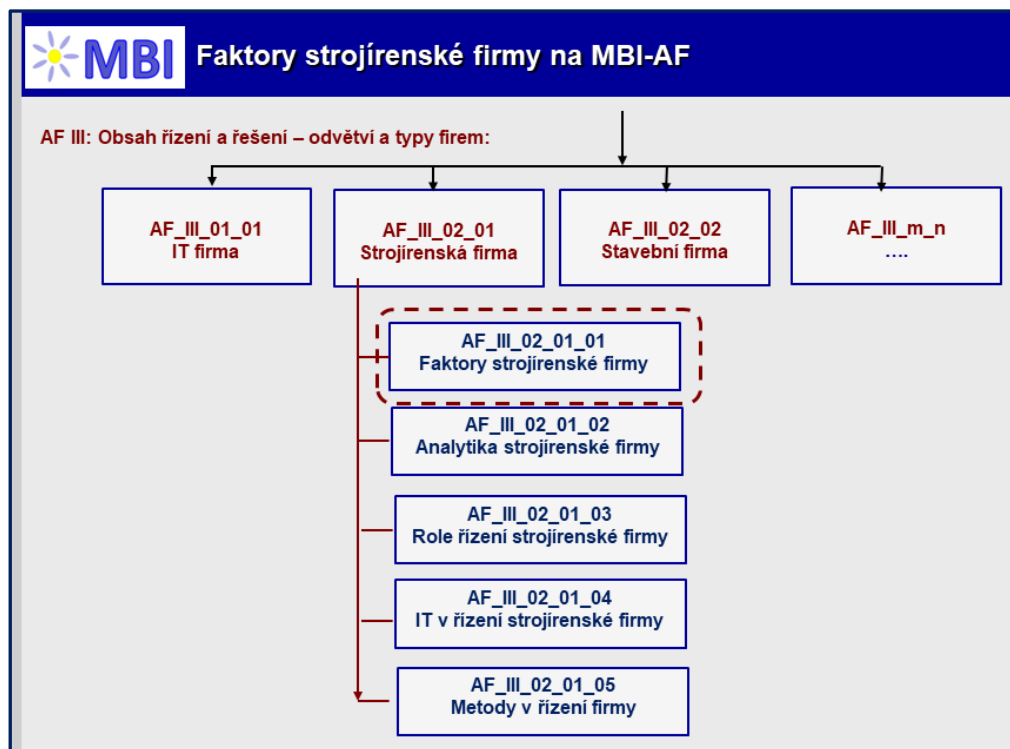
MBI

Faktory strojírenské firmy na MBI-AF

AF III: Obsah řízení a řešení – odvětví a typy firem:

AF_III_01_01
IT firma

AF_III_02_01
Strojírenská firma

AF_III_02_02
Stavební firma

AF_III_m_n
….

AF_III_02_01_01
Faktory strojírenské firmy

AF_III_02_01_02
Analytika strojírenské firmy

AF_III_02_01_03
Role řízení strojírenské firmy

AF_III_02_01_04
IT v řízení strojírenské firmy

AF_III_02_01_05
Metody v řízení firmy